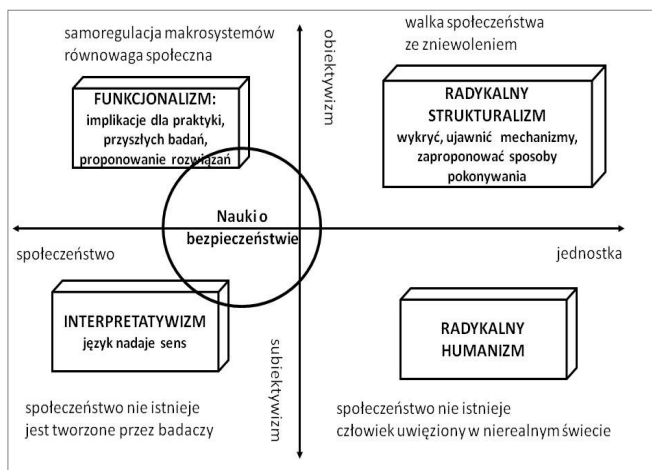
samoregulacja makrosystemów
równowaga społeczna

obiektywizm

walka społeczeństwa
ze zniewoleniem

FUNKCJONALIZM:
implikacje dla praktyki, przyszłych badań, proponowanie rozwiązań

RADYKALNY STRUKTURALIZM
wykryć, ujawnić mechanizmy, zaproponować sposoby pokonywania

Nauki o bezpieczeństwie

społeczeństwo

jednostka

INTERPRETATYWIZM
język nadaje sens

subiektywizm

RADYKALNY HUMANIZM

społeczeństwo nie istnieje
jest tworzone przez badaczy

społeczeństwo nie istnieje
człowiek uwięziony w nierealnym świecie